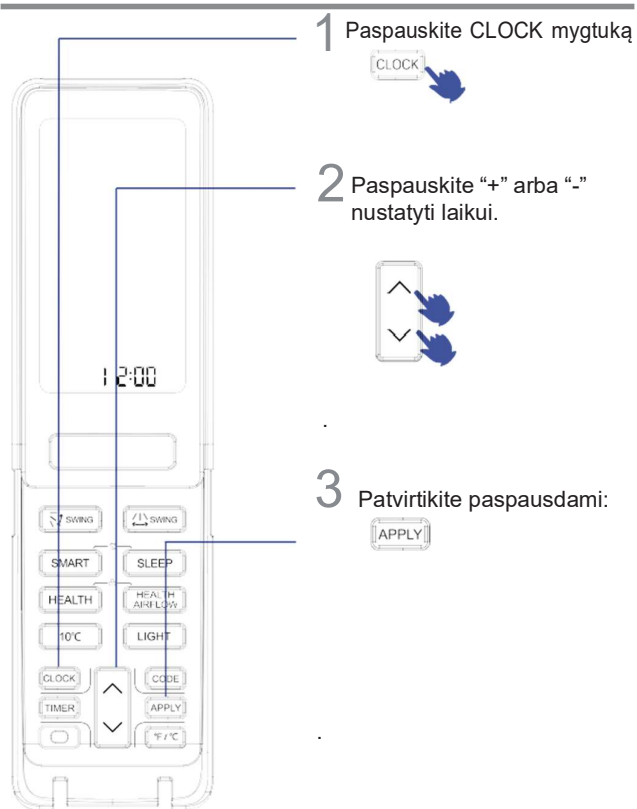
1 Paspauskite CLOCK mygtuką

CLOCK

2 Paspauskite "+" arba "-" nustatyti laikui.

12:00

3 Patvirtikite paspausdami:

APPLY

SWING
SWING
SMART
SLEEP
HEALTH
HEALTH AIRFLOW
10°C
LIGHT
CLOCK
CODE
TIMER
APPLY
°F/°C